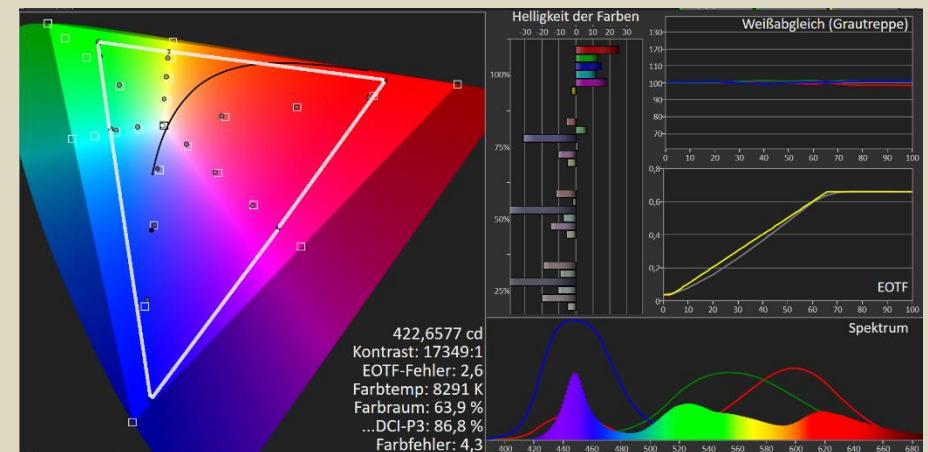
Helligkeit der Farben
-30 -20 -10 0 10 20 30
100%
75%
50%
25%

Weißabgleich (Grautreppe)
130
120
110
100
90
80
70
0 10 20 30 40 50 60 70 80 90 100

0,8
0,6
0,4
0,2
0
0 10 20 30 40 50 60 70 80 90 100
EOTF

Spektrum
400 420 440 460 480 500 520 540 560 580 600 620 640 660 680

422,6577 cd
Kontrast: 17349:1
EOTF-Fehler: 2,6
Farbtemp: 8291 K
Farbraum: 63,9 %
...DCI-P3: 86,8 %
Farbfehler: 4,3